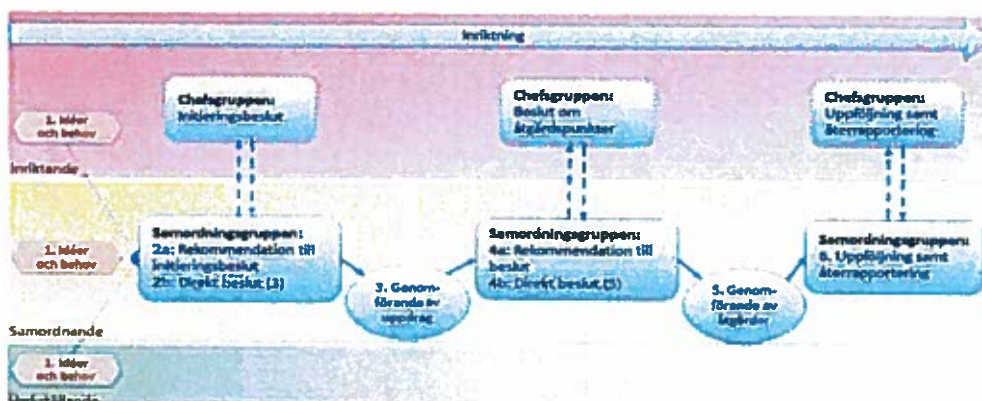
Inriktning

1. Idéer och behov

Chefsgruppen: Initieringsbeslut

Chefsgruppen: Beslut om åtgärdspunkter

Chefsgruppen: Uppföljning samt återrapportering

Inriktande

1. Idéer och behov

Samordningsgruppen: 2a: Rekommendation till initieringsbeslut 2b: Direkt beslut (3)

3. Genomförande av uppdrag

Samordningsgruppen: 4a: Rekommendation till beslut 4b: Direkt beslut (5)

5. Genomförande av åtgärder

Samordningsgruppen: 6. Uppföljning samt återrapportering

Samordnande

1. Idéer och behov

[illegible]